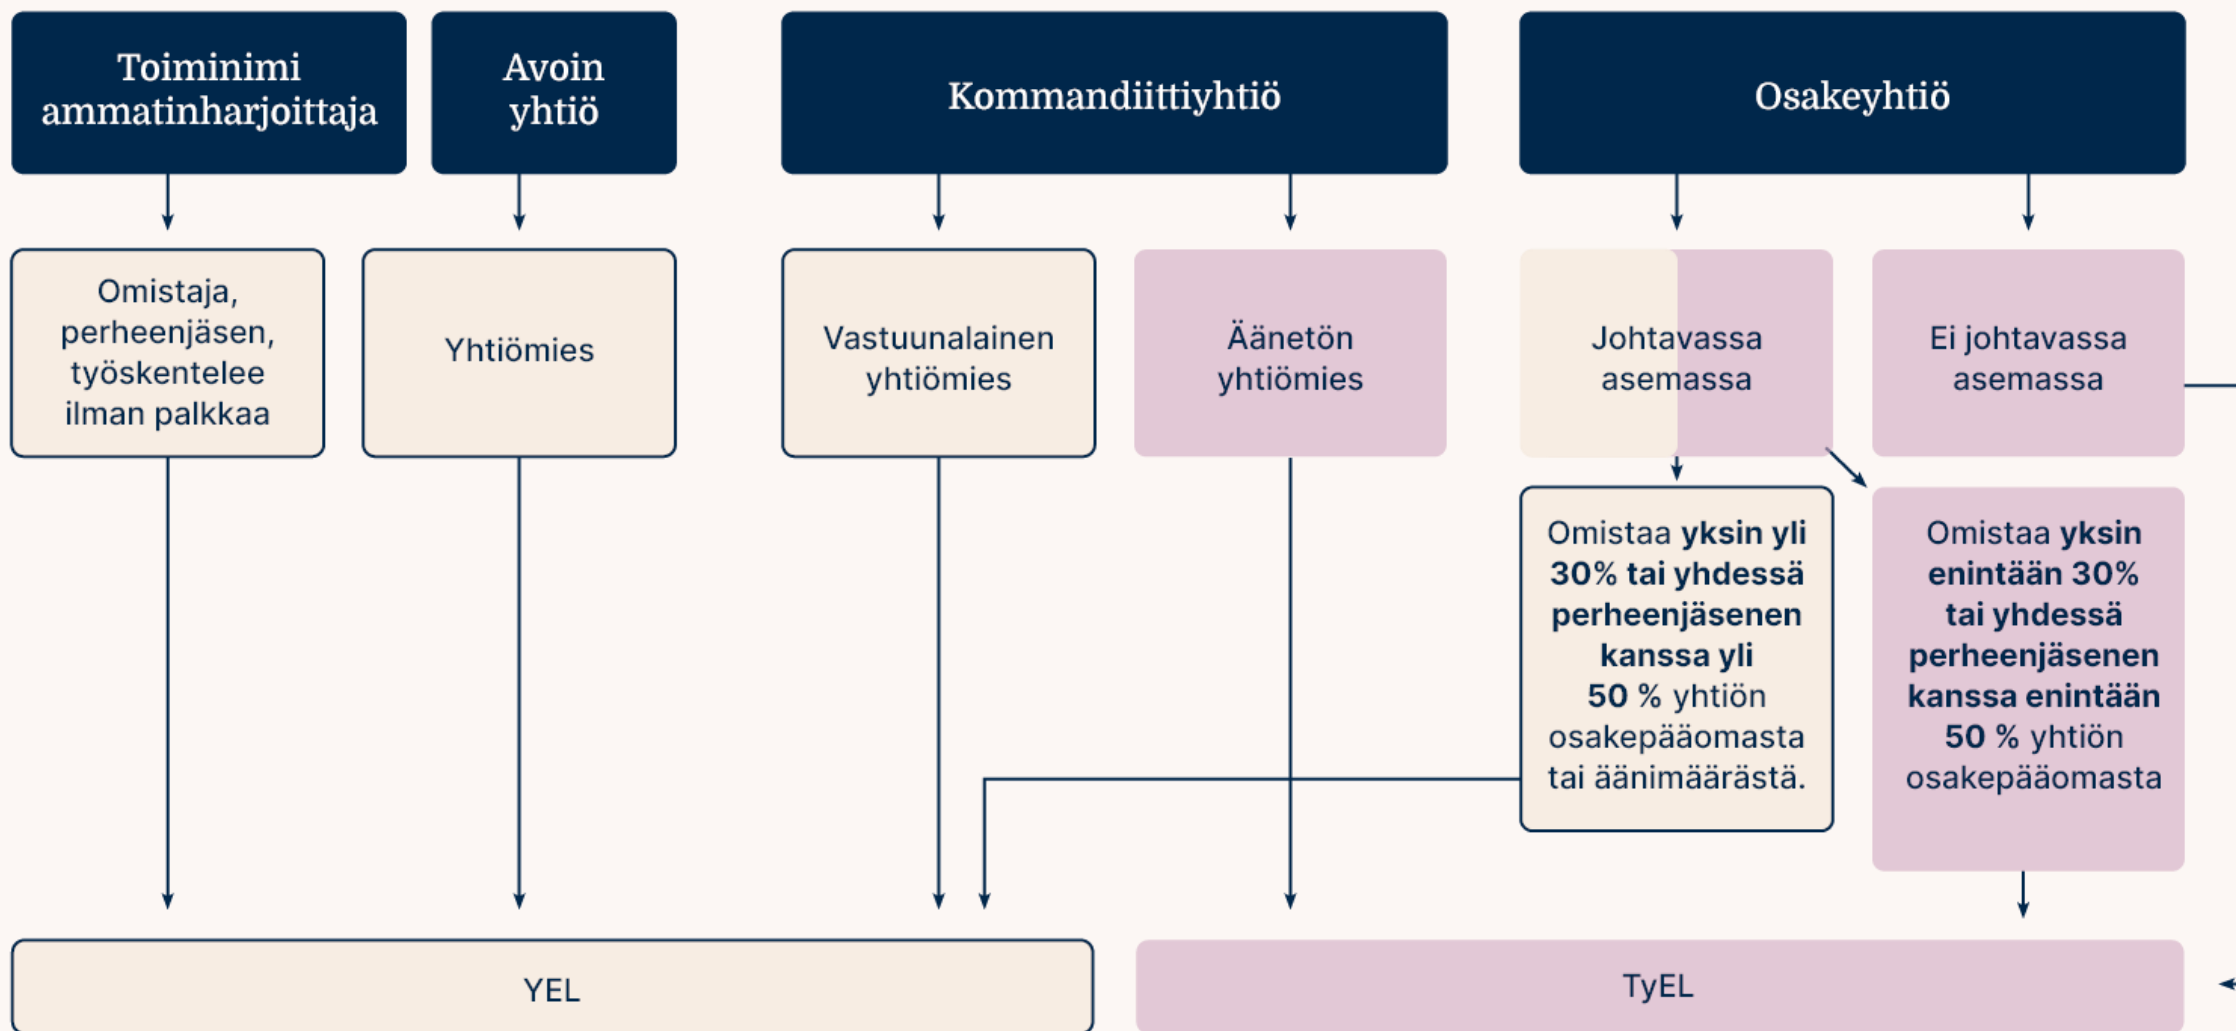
Toiminimi ammatinharjoittaja

Avoin yhtiö

Kommandiittiyhtiö

Osakeyhtiö

Omistaja, perheenjäsen, työskentelee ilman palkkaa

Yhtiömies

Vastuunalainen yhtiömies

Äänetön yhtiömies

Johtavassa asemassa

Ei johtavassa asemassa

Omistaa **yksin yli 30% tai yhdessä perheenjäsenen kanssa yli 50 %** yhtiön osakepääomasta tai äänimäärästä.

Omistaa **yksin enintään 30% tai yhdessä perheenjäsenen kanssa enintään 50 %** yhtiön osakepääomasta

YEL

TyEL